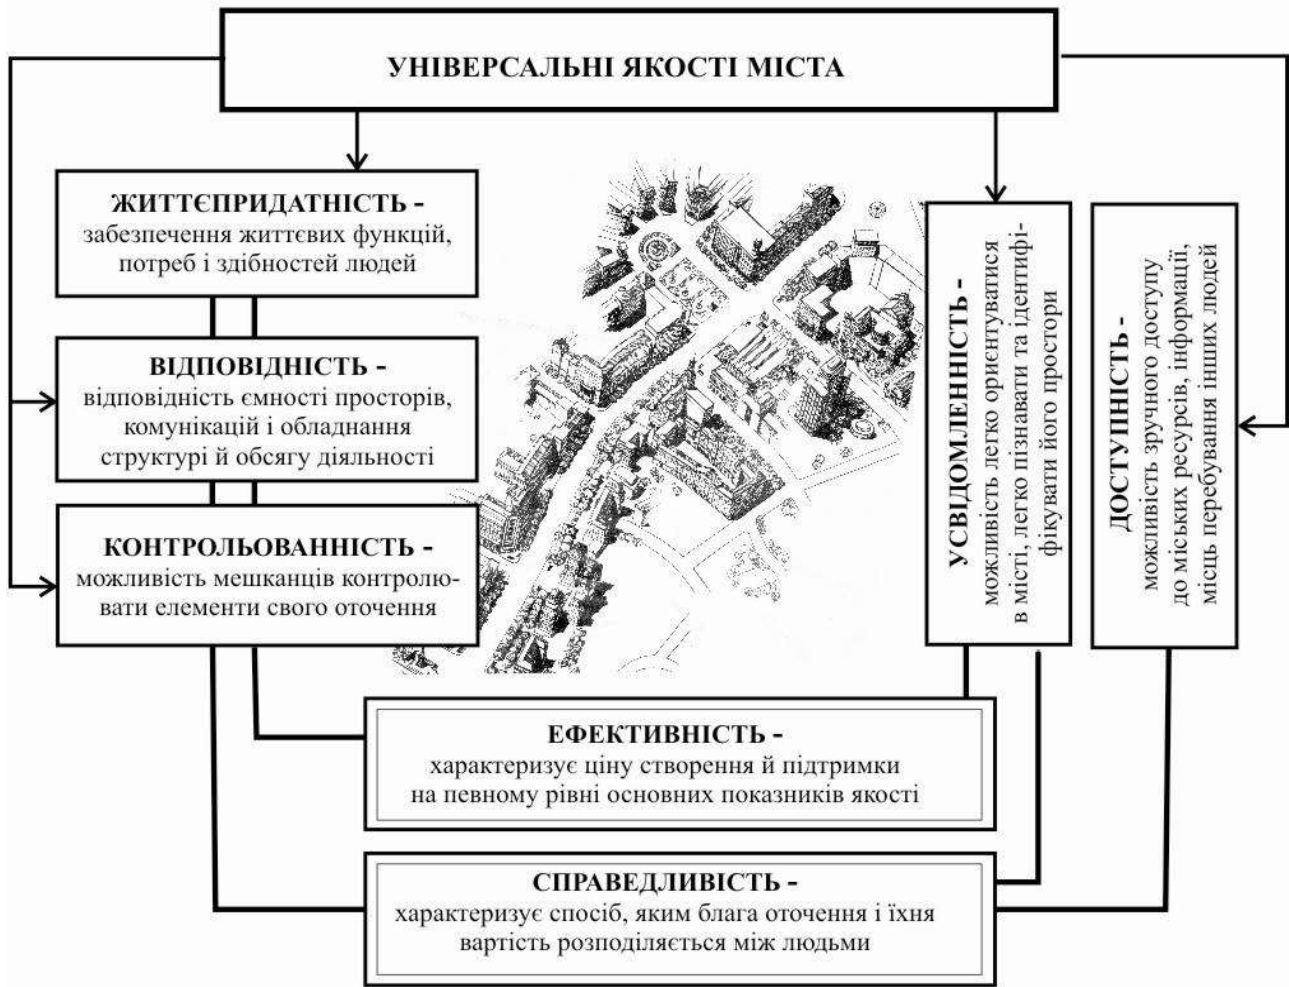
УНІВЕРСАЛЬНІ ЯКОСТІ МІСТА

ЖИТТЄПРИДАТНІСТЬ - забезпечення життєвих функцій, потреб і здібностей людей

ВІДПОВІДНІСТЬ - відповідність ємності просторів, комунікацій і обладнання структурі й обсягу діяльності

КОНТРОЛЬОВАННІСТЬ - можливість мешканців контролювати елементи свого оточення

УСВІДОМЛЕНІСТЬ - можливість легко орієнтуватися в місті, легко пізнавати та ідентифікувати його простори

ДОСТУПНІСТЬ - можливість зручного доступу до міських ресурсів, інформації, місць перебування інших людей

ЕФЕКТИВНІСТЬ - характеризує ціну створення й підтримки на певному рівні основних показників якості

СПРАВЕДЛИВІСТЬ - характеризує спосіб, яким блага оточення і їхня вартість розподіляється між людьми